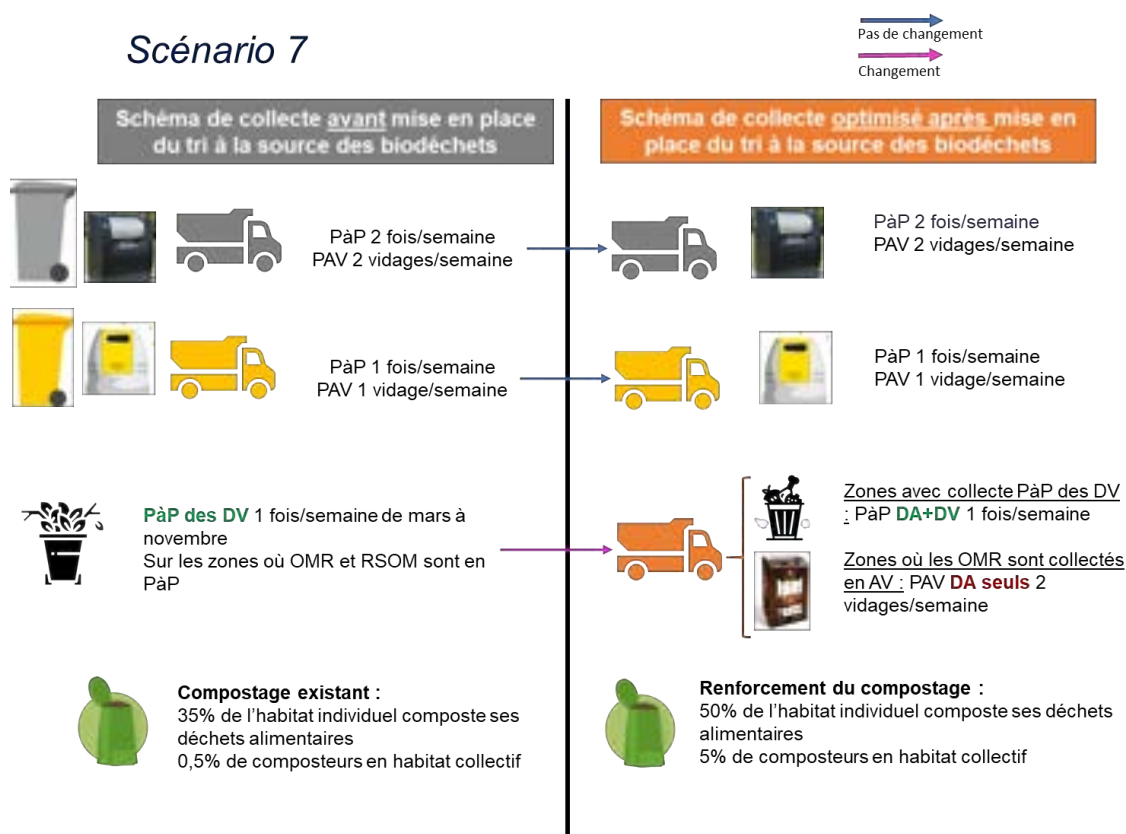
Scénario 7

Pas de changement

Changement

Schéma de collecte avant mise en place du tri à la source des biodéchets

Schéma de collecte optimisé après mise en place du tri à la source des biodéchets

PàP 2 fois/semaine
PAV 2 vidages/semaine

PàP 2 fois/semaine
PAV 2 vidages/semaine

PàP 1 fois/semaine
PAV 1 vidage/semaine

PàP 1 fois/semaine
PAV 1 vidage/semaine

PàP des DV 1 fois/semaine de mars à novembre
Sur les zones où OMR et RSOM sont en PàP

Zones avec collecte PàP des DV : PàP DA+DV 1 fois/semaine

Zones où les OMR sont collectés en AV : PAV DA seuls 2 vidages/semaine

Compostage existant :
35% de l'habitat individuel composte ses déchets alimentaires
0,5% de composteurs en habitat collectif

Renforcement du compostage :
50% de l'habitat individuel composte ses déchets alimentaires
5% de composteurs en habitat collectif